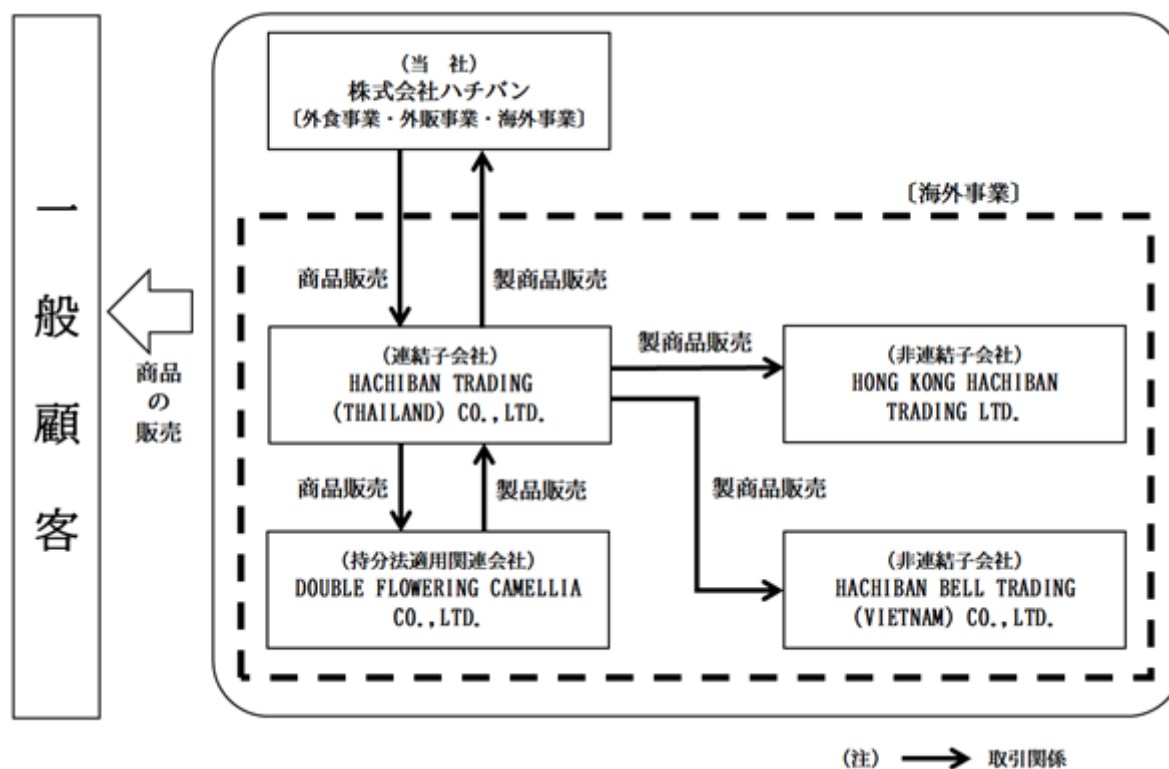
一般顧客

商品の販売

（当　社）
株式会社ハチバン
〔外食事業・外販事業・海外事業〕

〔海外事業〕

商品販売

製商品販売

（連結子会社）
HACHIBAN TRADING (THAILAND) CO.,LTD.

製商品販売

（非連結子会社）
HONG KONG HACHIBAN TRADING LTD.

製商品販売

商品販売

製品販売

（持分法適用関連会社）
DOUBLE FLOWERING CAMELLIA CO.,LTD.

（非連結子会社）
HACHIBAN BELL TRADING (VIETNAM) CO.,LTD.

（注）　取引関係